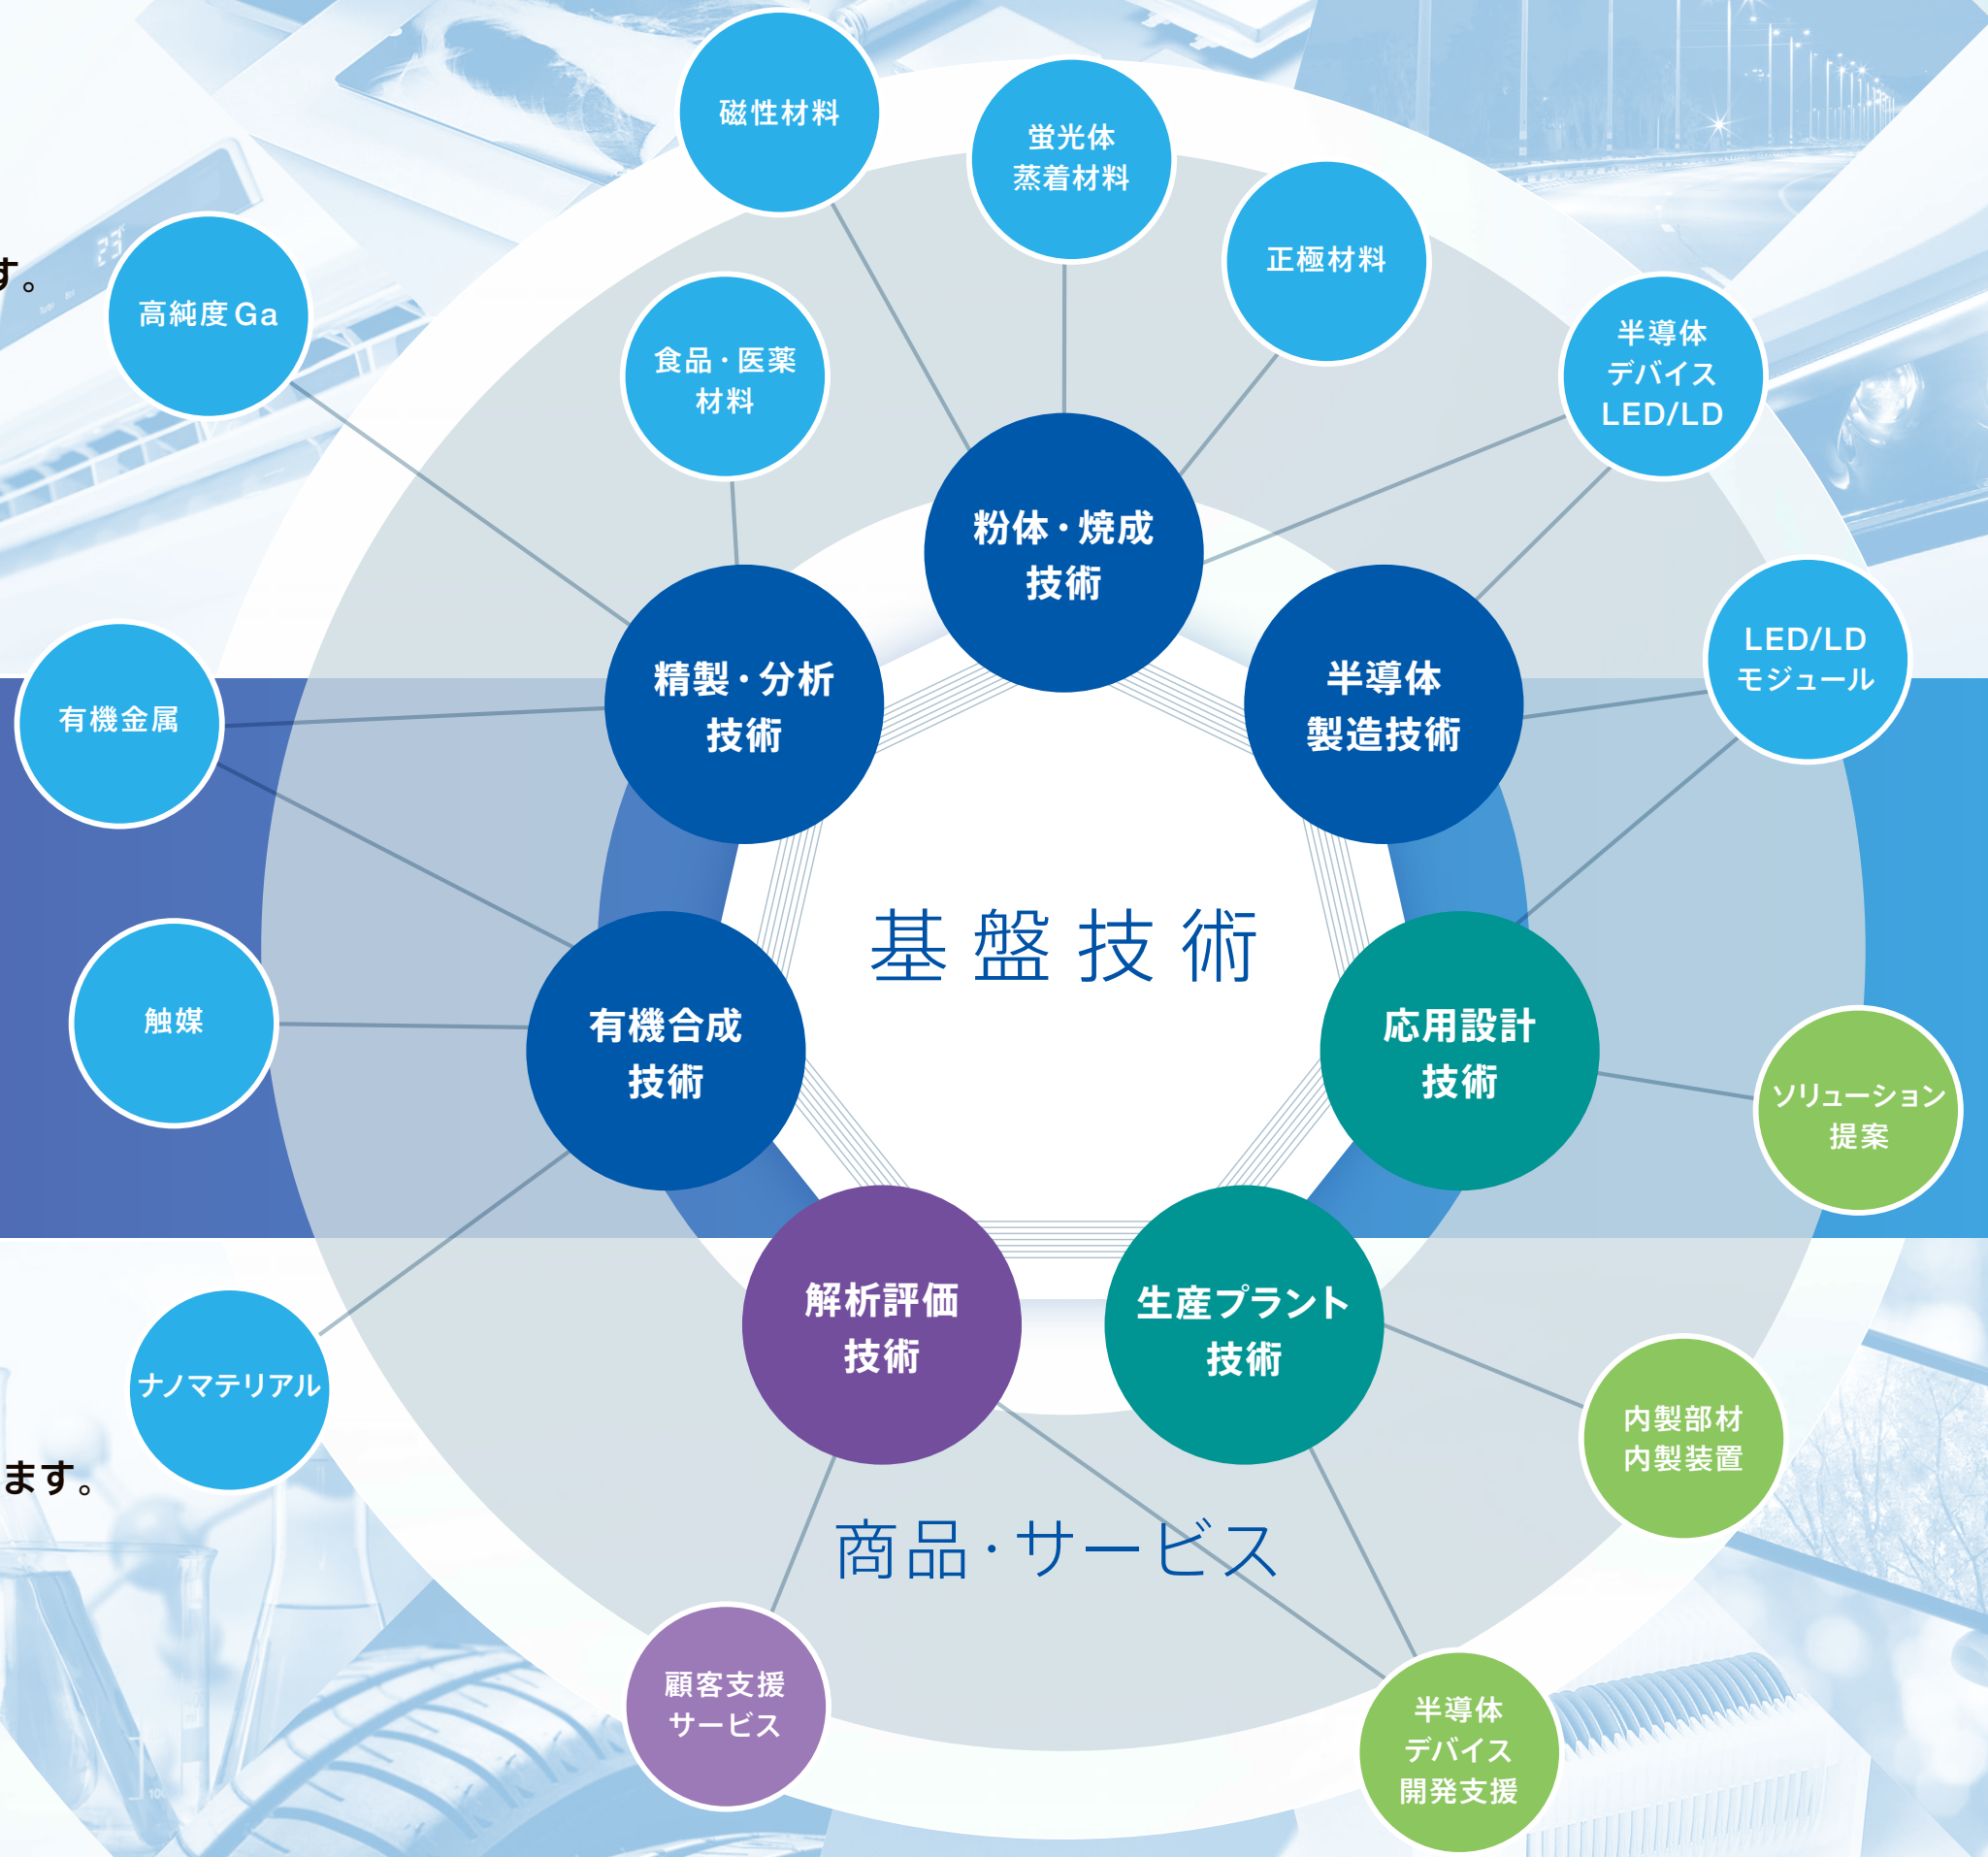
す。

ます。

磁性材料

蛍光体
蒸着材料

正極材料

高純度Ga

食品・医薬
材料

半導体
デバイス
LED/LD

粉体・焼成
技術

精製・分析
技術

半導体
製造技術

LED/LD
モジュール

有機金属

基盤技術

触媒

有機合成
技術

応用設計
技術

ソリューション
提案

解析評価
技術

生産プラント
技術

ナノマテリアル

内製部材
内製装置

商品・サービス

顧客支援
サービス

半導体
デバイス
開発支援